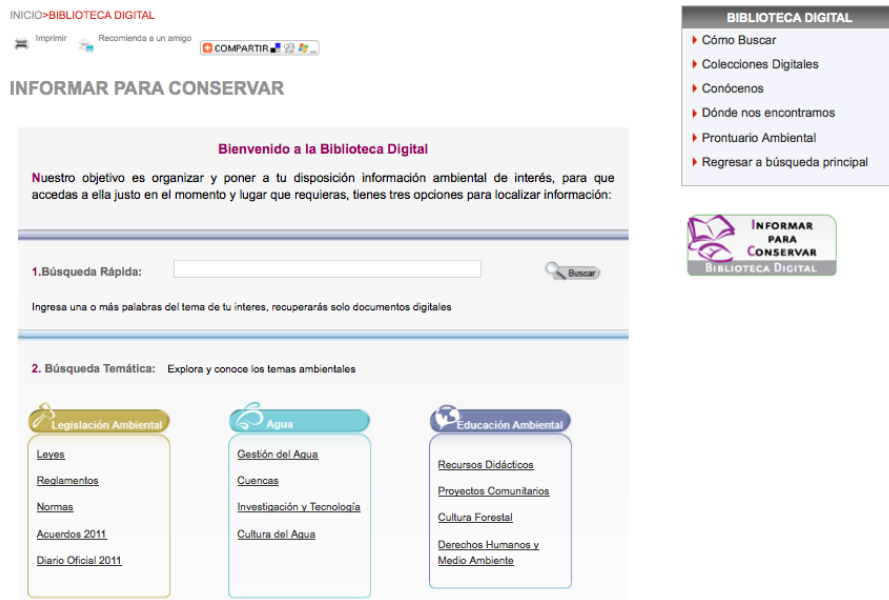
INICIO>BIBLIOTECA DIGITAL

Imprimir Recomienda a un amigo COMPARTIR

INFORMAR PARA CONSERVAR

Bienvenido a la Biblioteca Digital

Nuestro objetivo es organizar y poner a tu disposición información ambiental de interés, para que accedas a ella justo en el momento y lugar que requieras, tienes tres opciones para localizar información:

1.Búsqueda Rápida: Buscar

Ingresa una o más palabras del tema de tu interes, recuperarás solo documentos digitales

2. Búsqueda Temática: Explora y conoce los temas ambientales

Legislación Ambiental
Leyes
Reglamentos
Normas
Acuerdos 2011
Diario Oficial 2011

Agua
Gestión del Agua
Cuencas
Investigación y Tecnología
Cultura del Agua

Educación Ambiental
Recursos Didácticos
Proyectos Comunitarios
Cultura Forestal
Derechos Humanos y Medio Ambiente

BIBLIOTECA DIGITAL
Cómo Buscar
Colecciones Digitales
Conócenos
Dónde nos encontramos
Prontuario Ambiental
Regresar a búsqueda principal

INFORMAR PARA CONSERVAR
BIBLIOTECA DIGITAL